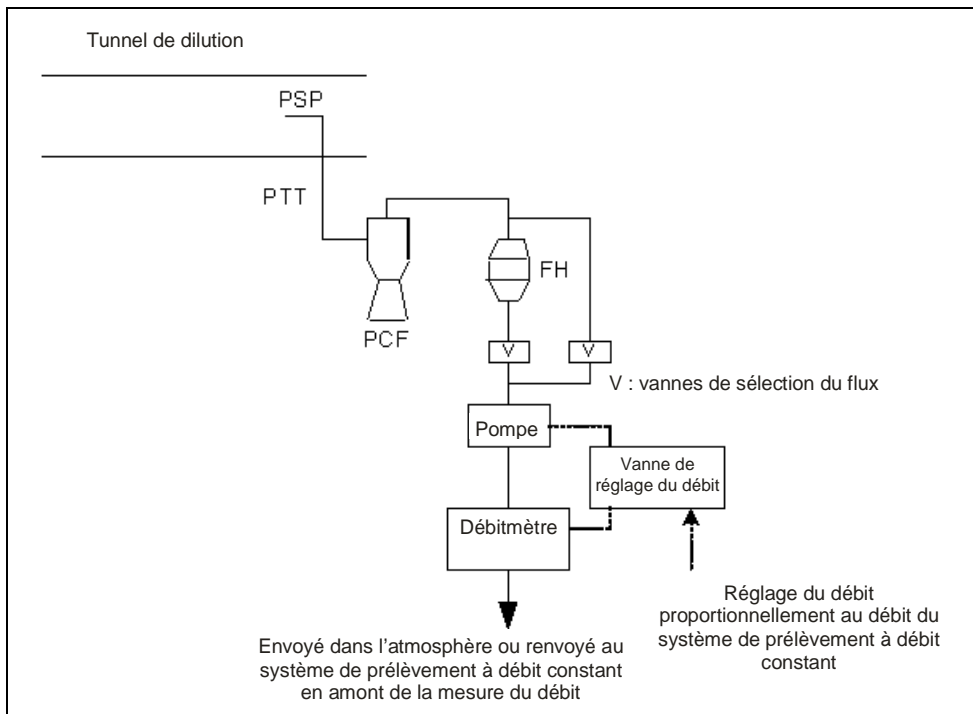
Tunnel de dilution

PSP

PTT

FH

PCF

V

V

V : vannes de sélection du flux

Pompe

Vanne de réglage du débit

Débitmètre

Réglage du débit proportionnellement au débit du système de prélèvement à débit constant

Envoyé dans l'atmosphère ou renvoyé au système de prélèvement à débit constant en amont de la mesure du débit